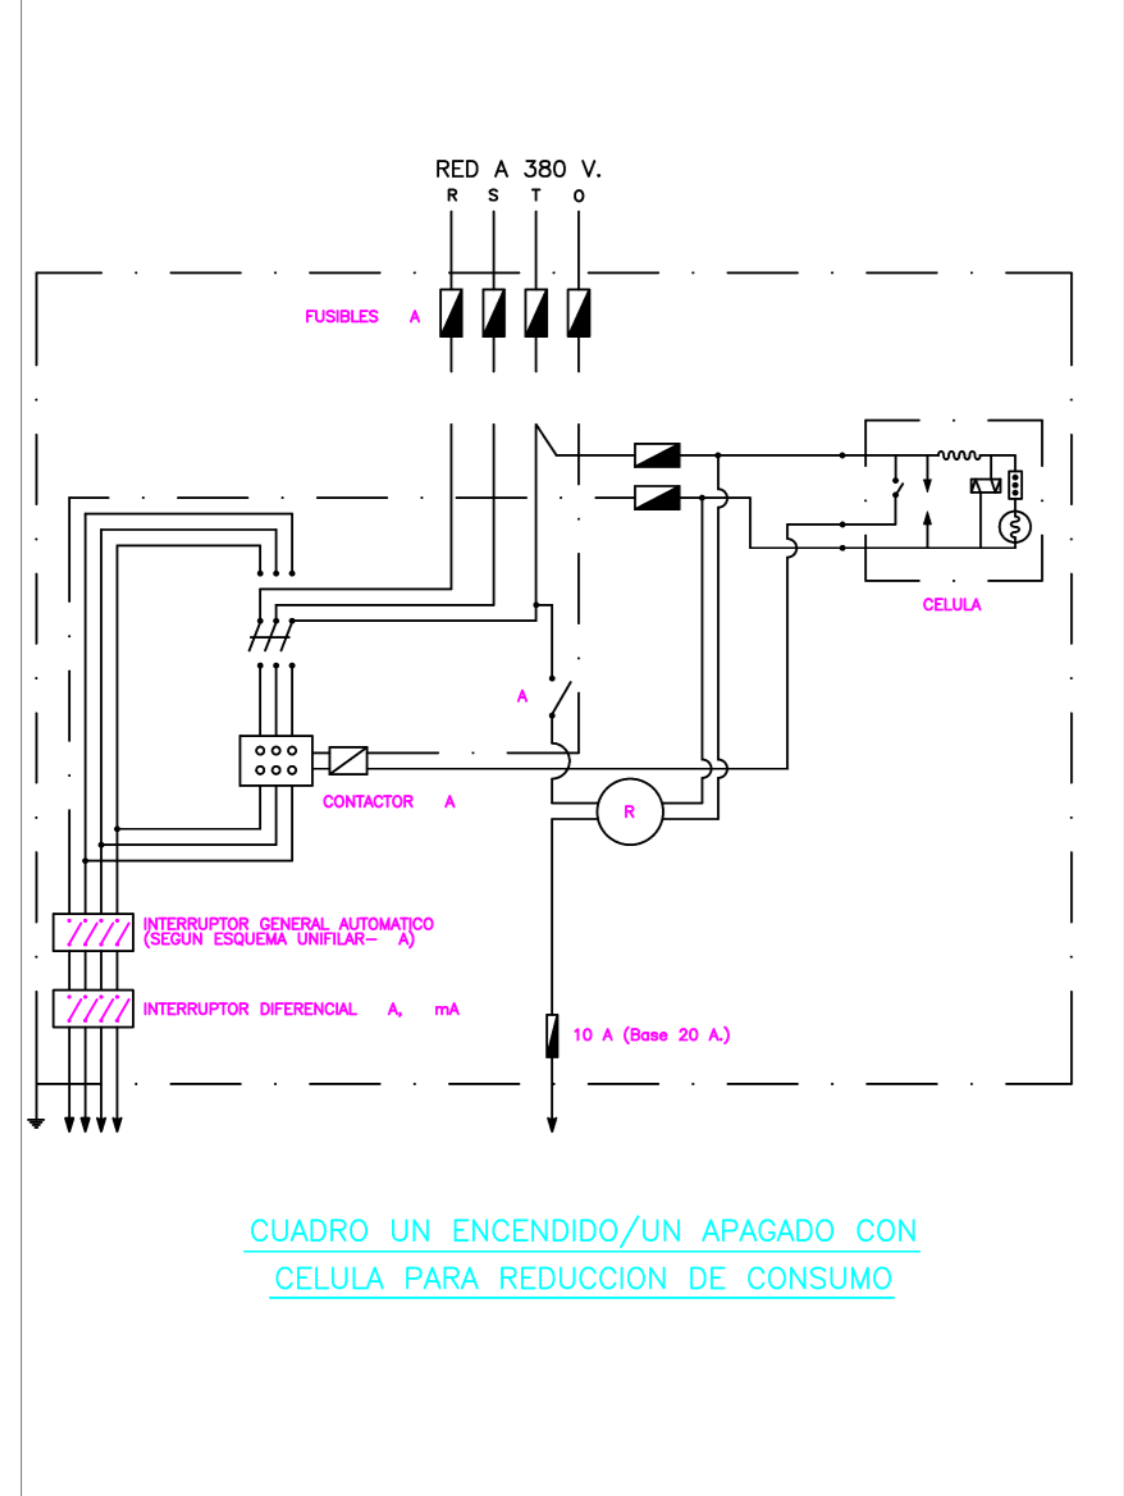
RED A 380 V.

R S T O

FUSIBLES A

CELULA

A

CONTACTOR A

R

INTERRUPTOR GENERAL AUTOMATICO (SEGUN ESQUEMA UNIFILAR- A)

INTERRUPTOR DIFERENCIAL A, mA

10 A (Base 20 A.)

CUADRO UN ENCENDIDO/UN APAGADO CON CELULA PARA REDUCCION DE CONSUMO